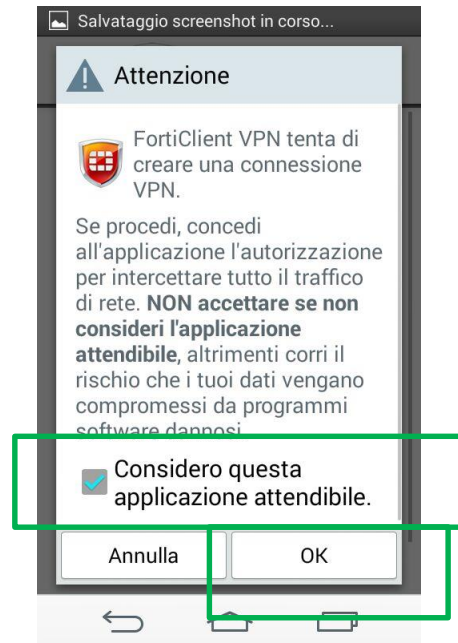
Salvataggio screenshot in corso...

Attenzione

FortiClient VPN tenta di creare una connessione VPN.

Se procedi, concedi all'applicazione l'autorizzazione per intercettare tutto il traffico di rete. **NON accettare se non consideri l'applicazione attendibile**, altrimenti corri il rischio che i tuoi dati vengano compromessi da programmi software dannosi.

Considero questa applicazione attendibile.

Annulla

OK